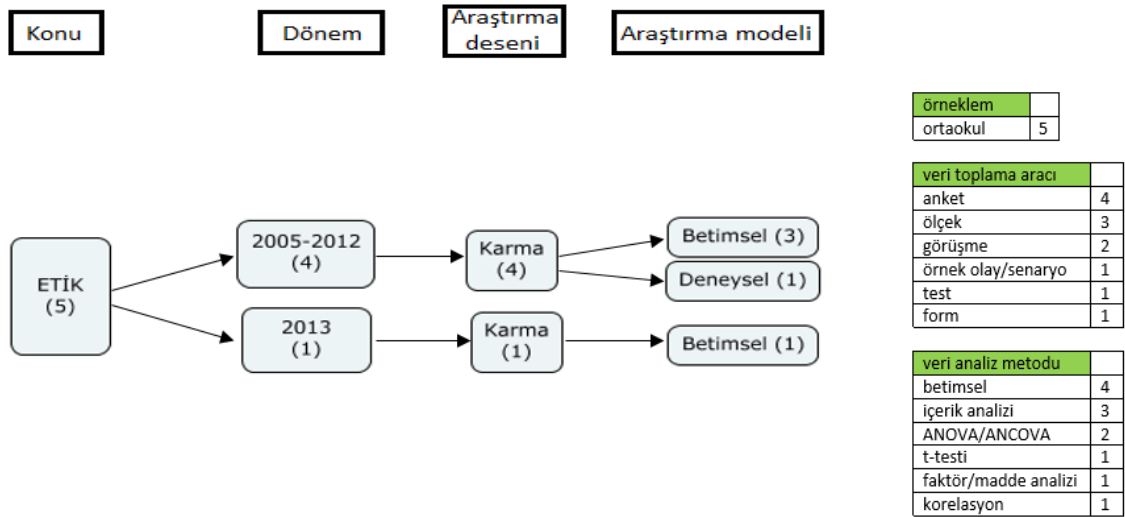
Konu

Dönem

Araştırma deseni

Araştırma modeli

ETİK (5)

2005-2012 (4)

2013 (1)

Karma (4)

Karma (1)

Betimsel (3)

Deneysel (1)

Betimsel (1)

| örneklem | |
|---|---|
| ortaokul | 5 |

| veri toplama aracı | |
|---|---|
| anket | 4 |
| ölçek | 3 |
| görüşme | 2 |
| örnek olay/senaryo | 1 |
| test | 1 |
| form | 1 |

| veri analiz metodu | |
|---|---|
| betimsel | 4 |
| içerik analizi | 3 |
| ANOVA/ANCOVA | 2 |
| t-testi | 1 |
| faktör/madde analizi | 1 |
| korelasyon | 1 |